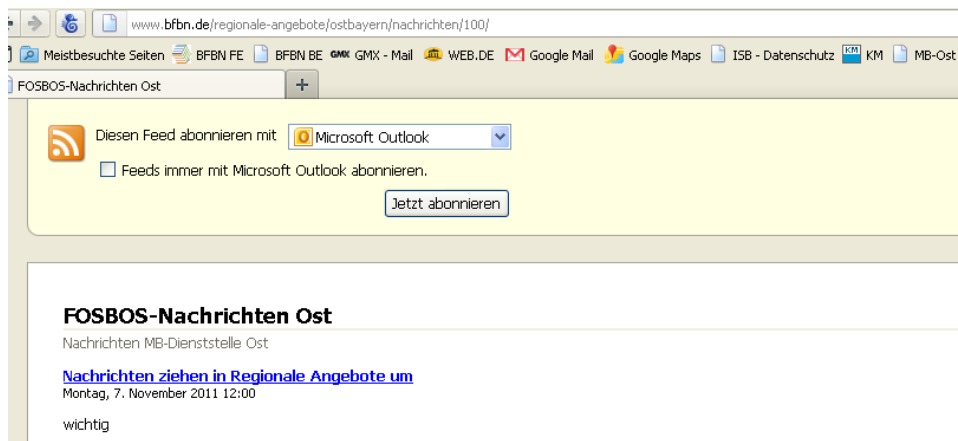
www.bfbn.de/regionale-angebote/ostbayern/nachrichten/100/

Meistbesuchte Seiten BFBN FE BFBN BE GMX GMX - Mail WEB.DE Google Mail Google Maps ISB - Datenschutz KM MB-Ost

FOSBOS-Nachrichten Ost +

Diesen Feed abonnieren mit Microsoft Outlook

Feeds immer mit Microsoft Outlook abonnieren.

Jetzt abonnieren

FOSBOS-Nachrichten Ost

Nachrichten MB-Dienststelle Ost

Nachrichten ziehen in Regionale Angebote um

Montag, 7. November 2011 12:00

wichtig